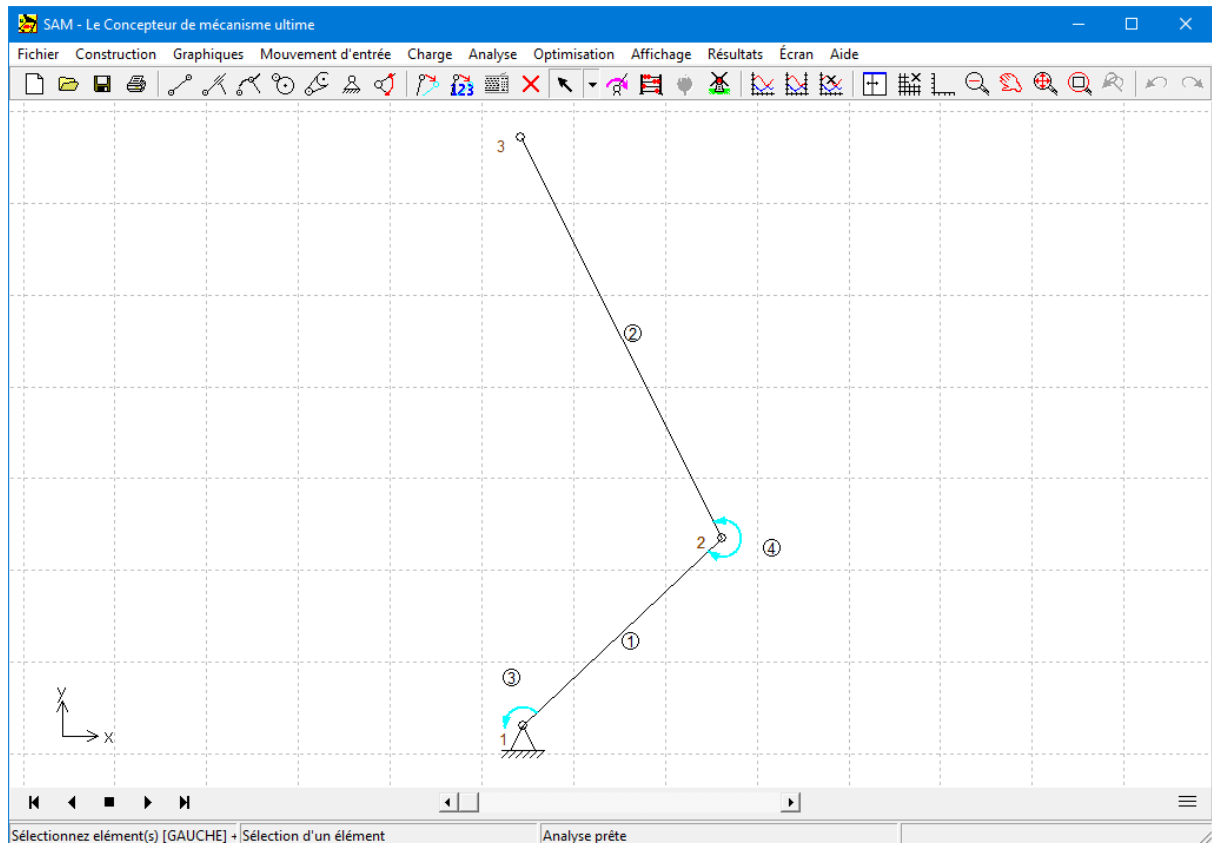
SAM - Le Concepteur de mécanisme ultime

Fichier Construction Graphiques Mouvement d'entrée Charge Analyse Optimisation Affichage Résultats Écran Aide

123

3

②

2

④

①

③

1

y

x

Sélectionnez elément(s) [GAUCHE] + Sélection d'un élément

Analyse prête